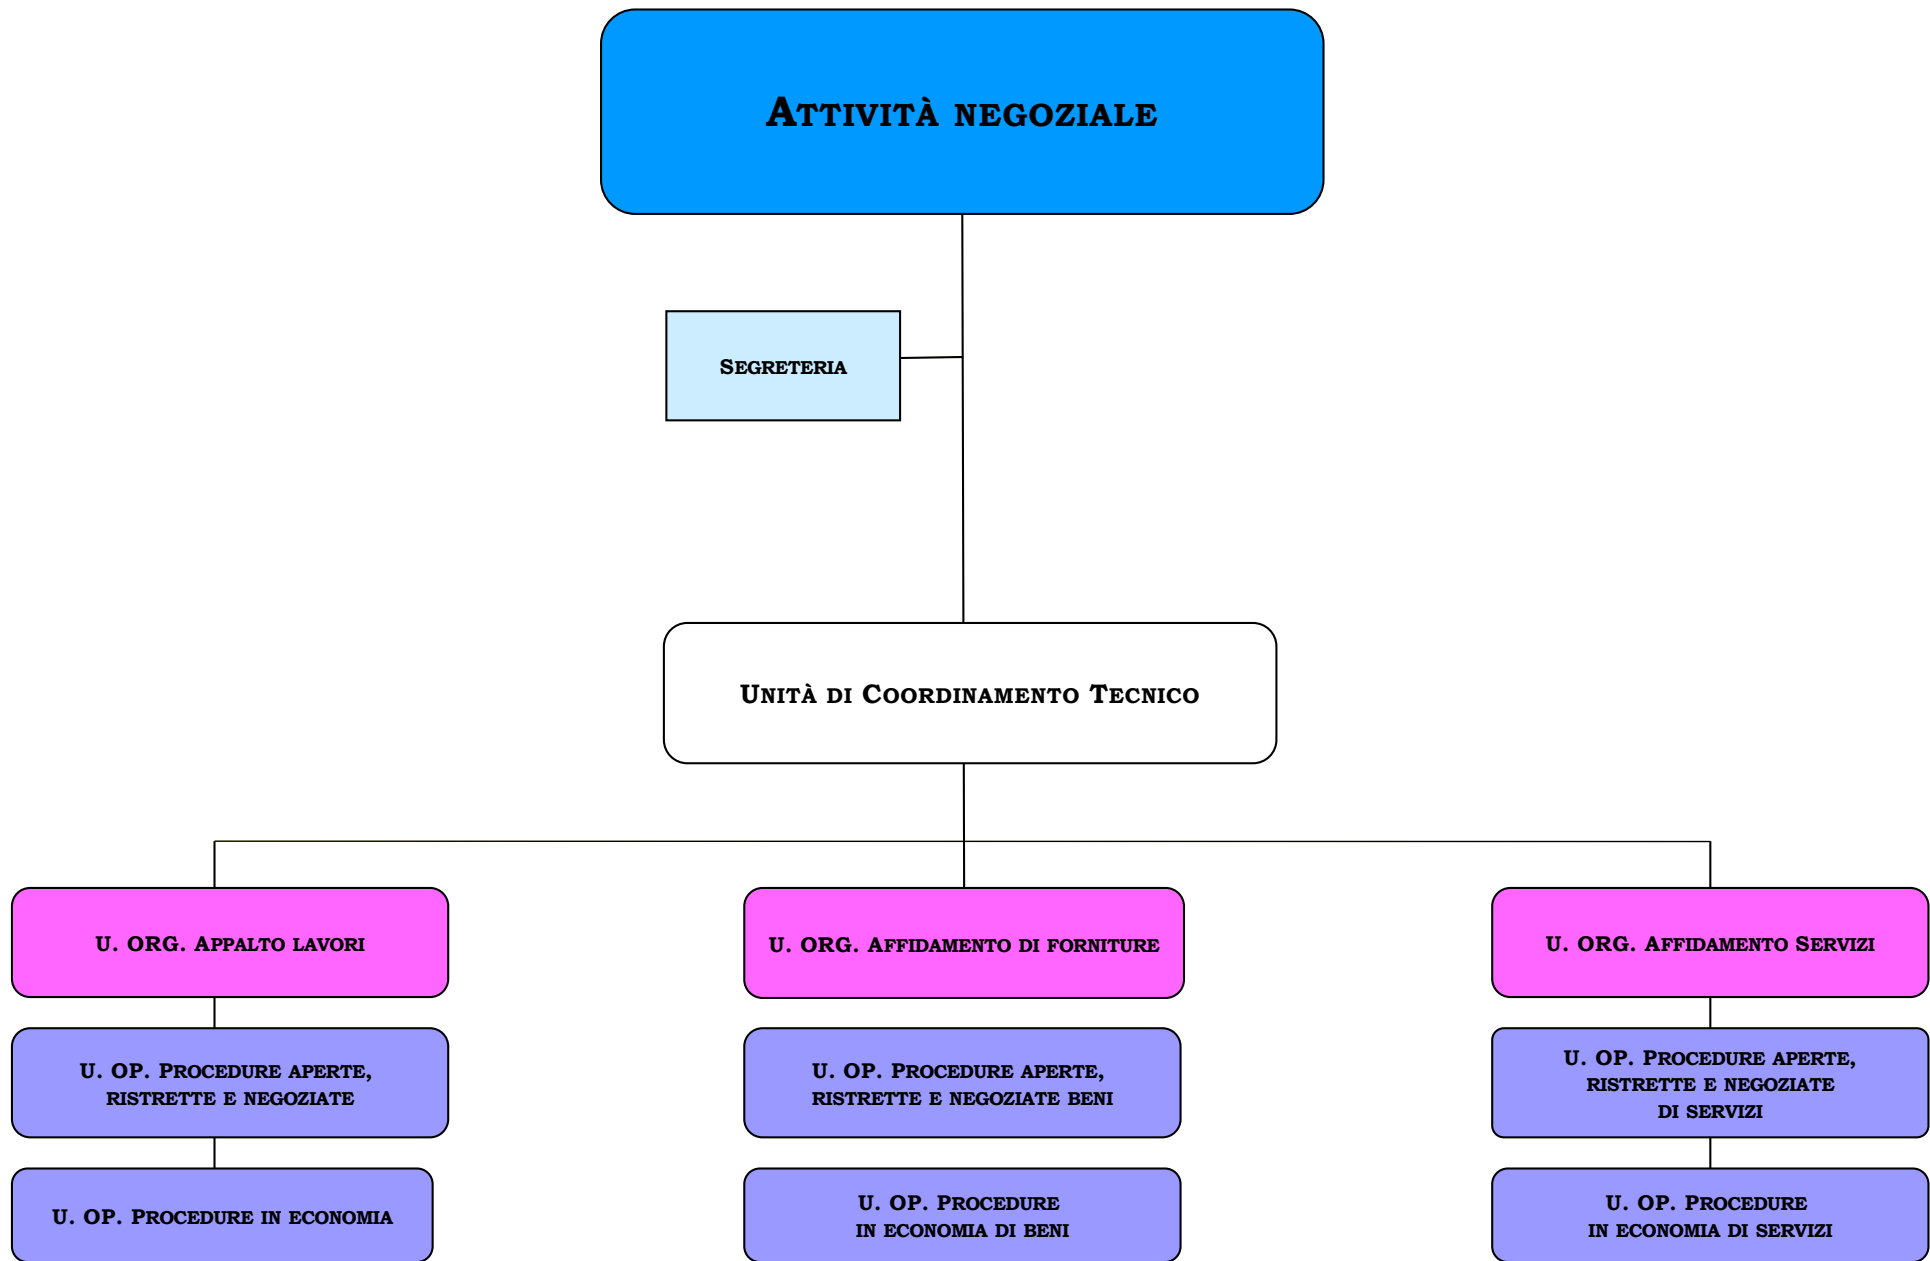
Attività negoziale

Segreteria

Unità di Coordinamento Tecnico

U. ORG. Appalto lavori

U. OP. Procedure aperte, ristrette e negoziate

U. OP. Procedure in economia

U. ORG. Affidamento di forniture

U. OP. Procedure aperte, ristrette e negoziate beni

U. OP. Procedure in economia di beni

U. ORG. Affidamento Servizi

U. OP. Procedure aperte, ristrette e negoziate di servizi

U. OP. Procedure in economia di servizi